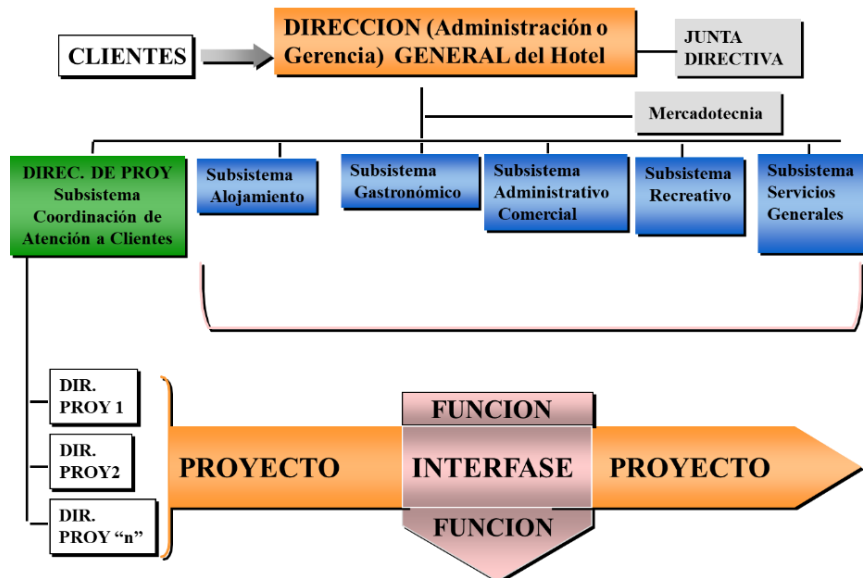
CLIENTES

DIRECCION (Administración o Gerencia) GENERAL del Hotel

JUNTA DIRECTIVA

Mercadotecnia

DIREC. DE PROY Subsistema Coordinación de Atención a Clientes

Subsistema Alojamiento

Subsistema Gastronómico

Subsistema Administrativo Comercial

Subsistema Recreativo

Subsistema Servicios Generales

DIR. PROY 1

DIR. PROY2

DIR. PROY "n"

FUNCION

PROYECTO

INTERFASE

PROYECTO

FUNCION